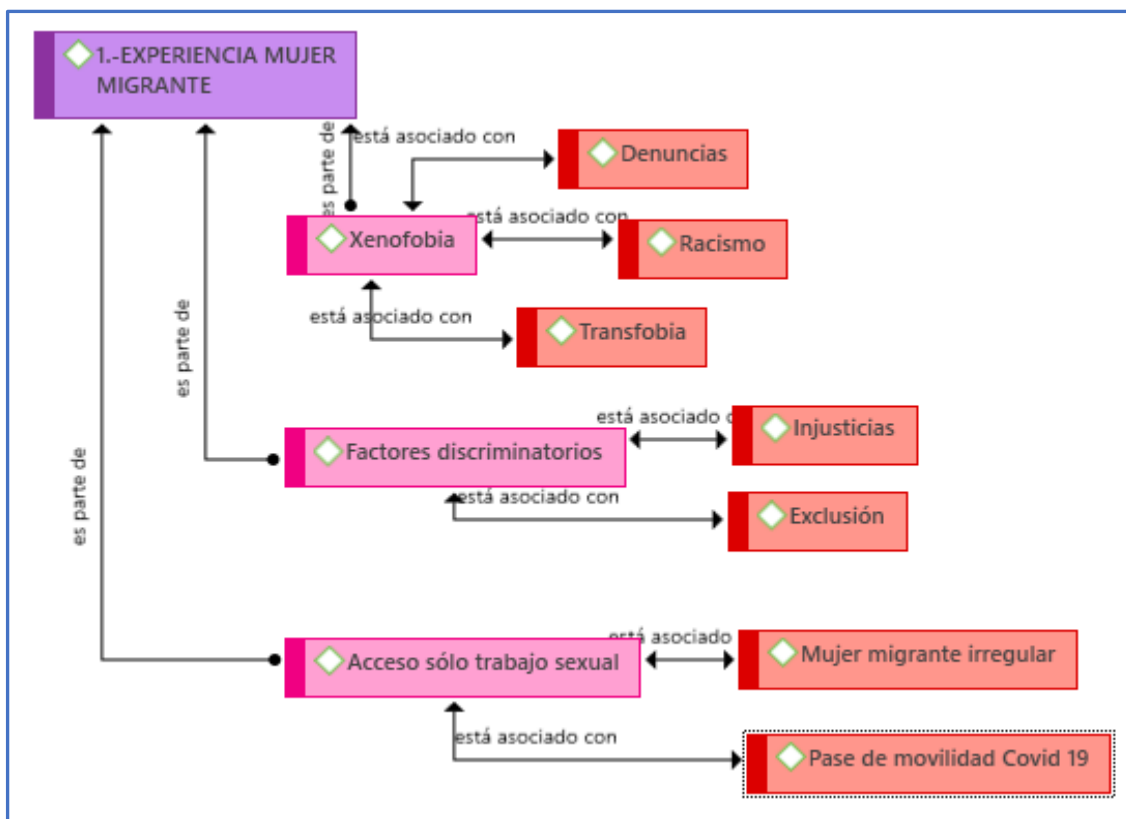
1.-EXPERIENCIA MUJER MIGRANTE

es parte de

está asociado con

Denuncias

Xenofobia

está asociado con

Racismo

está asociado con

Transfobia

es parte de

está asociado con

Injusticias

Factores discriminatorios

está asociado con

Exclusión

es parte de

está asociado

Acceso sólo trabajo sexual

Mujer migrante irregular

está asociado con

Pase de movilidad Covid 19